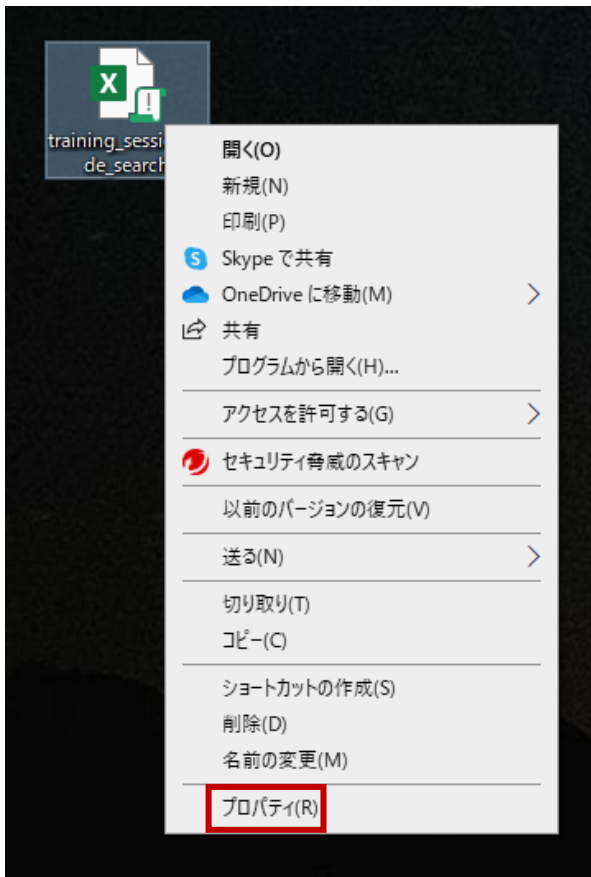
training_sessi
de_search

開く(O)
新規(N)
印刷(P)
Skype で共有
OneDrive に移動(M)
共有
プログラムから開く(H)...
アクセスを許可する(G)
セキュリティ脅威のスキャン
以前のバージョンの復元(V)
送る(N)
切り取り(T)
コピー(C)
ショートカットの作成(S)
削除(D)
名前の変更(M)
プロパティ(R)